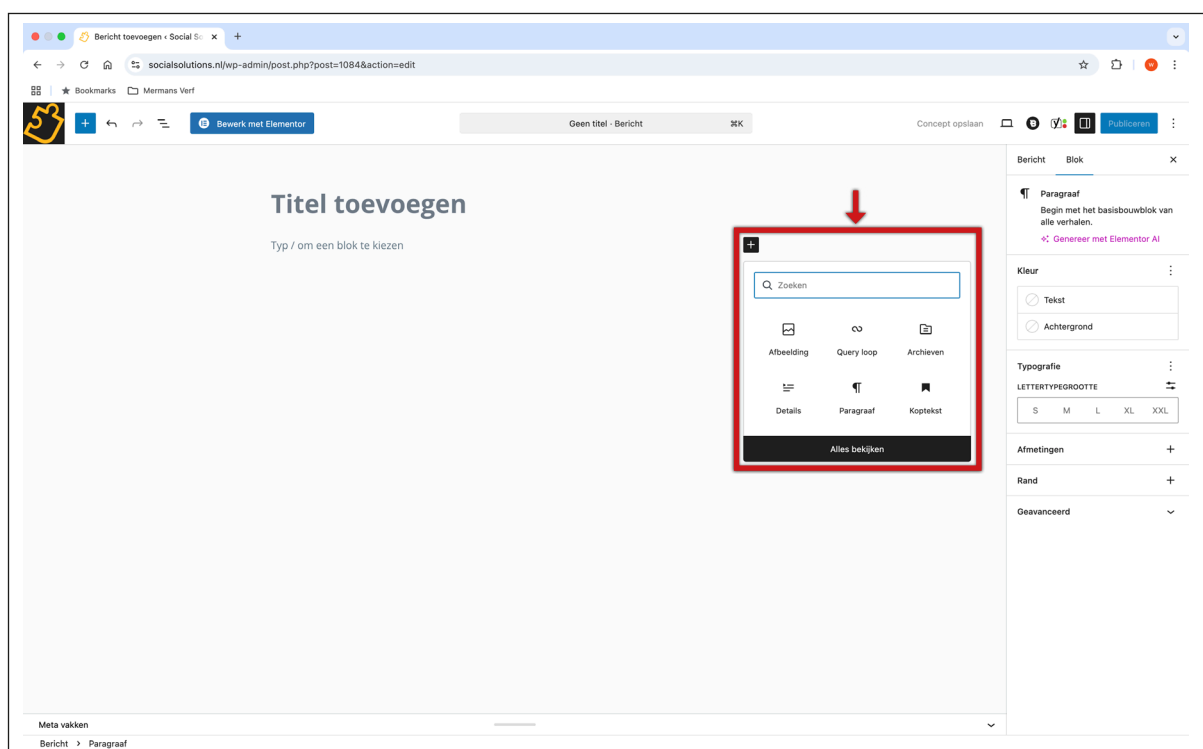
Bericht toevoegen ‹ Social So ×

socialsolutions.nl/wp-admin/post.php?post=1084&action=edit

Bookmarks Mermans Verf

Bewerk met Elementor

Geen titel · Bericht ⌘K

Concept opslaan

Publiceren

Titel toevoegen

Typ / om een blok te kiezen

Zoeken

Afbeelding
Query loop
Archieven
Details
Paragraaf
Koptekst

Alles bekijken

Bericht Blok ×

Paragraaf
Begin met het basisbouwblok van alle verhalen.
Genereer met Elementor AI

Kleur
Tekst
Achtergrond

Typografie
LETTERTYPEGROOTTE
S M L XL XXL

Afmetingen
Rand
Geavanceerd

Meta vakken

Bericht › Paragraaf